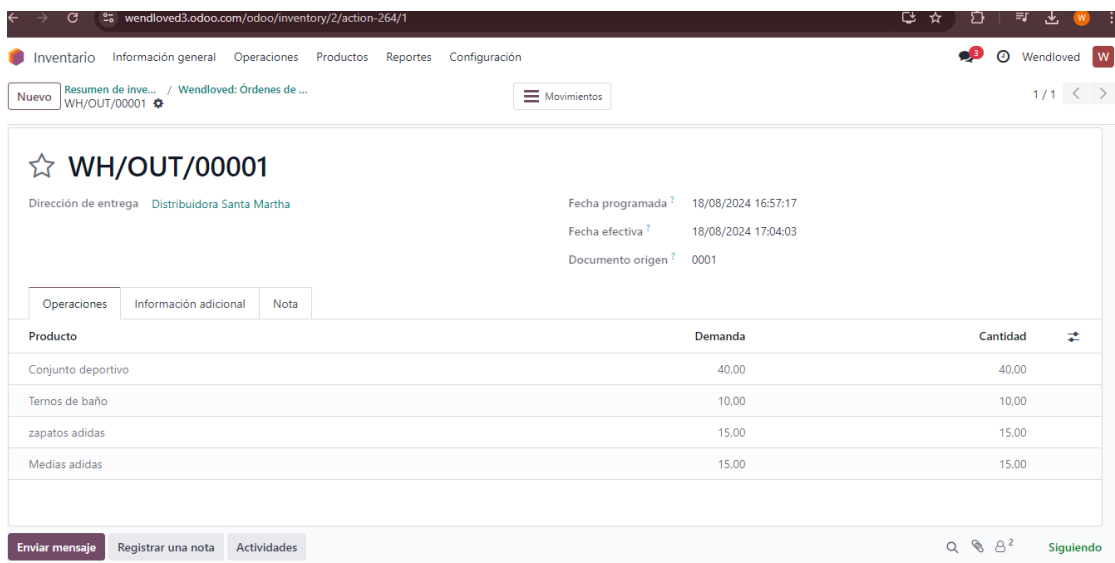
wendloved3.odoo.com/odoo/inventory/2/action-264/1

Inventario Información general Operaciones Productos Reportes Configuración

3 Wendloved W

Nuevo Resumen de inve... / Wendloved: Órdenes de ...
WH/OUT/00001

Movimientos

1 / 1

WH/OUT/00001

Dirección de entrega Distribuidora Santa Martha

Fecha programada ? 18/08/2024 16:57:17

Fecha efectiva ? 18/08/2024 17:04:03

Documento origen ? 0001

Operaciones Información adicional Nota

| Producto | Demanda | Cantidad |
|---|---|---|
| Conjunto deportivo | 40,00 | 40,00 |
| Ternos de baño | 10,00 | 10,00 |
| zapatos adidas | 15,00 | 15,00 |
| Medias adidas | 15,00 | 15,00 |

Enviar mensaje Registrar una nota Actividades

2 Siguiendo